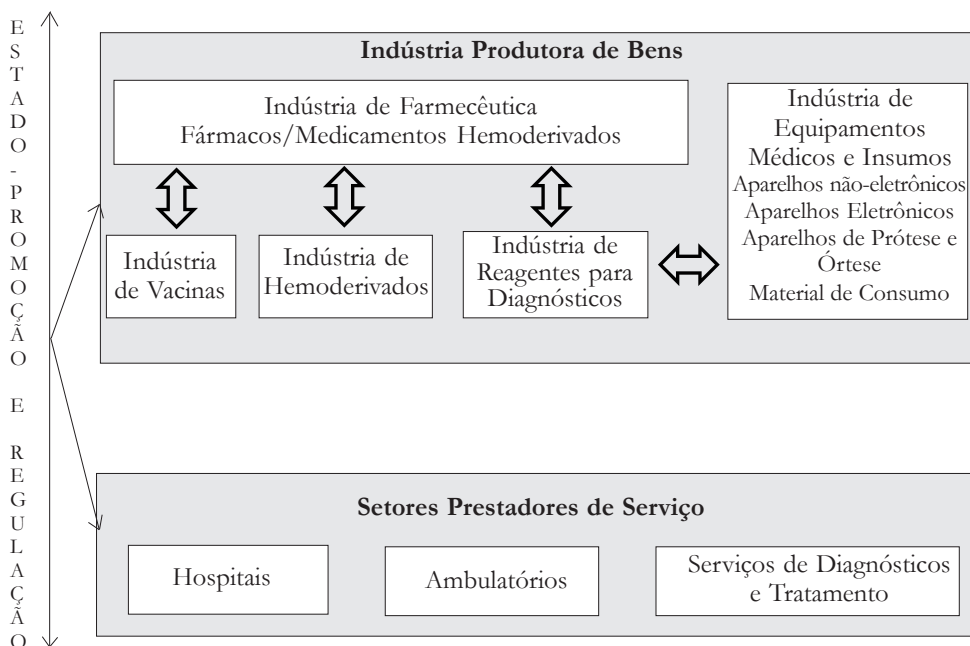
ESTADO - PROMOÇÃO E REGULAÇÃO

**Indústria Produtora de Bens**

Indústria de Farmecêutica
Fármacos/Medicamentos Hemoderivados

Indústria de Vacinas

Indústria de Hemoderivados

Indústria de Reagentes para Diagnósticos

Indústria de Equipamentos Médicos e Insumos
Aparelhos não-eletrônicos
Aparelhos Eletrônicos
Aparelhos de Prótese e Órtese
Material de Consumo

**Setores Prestadores de Serviço**

Hospitais

Ambulatórios

Serviços de Diagnósticos e Tratamento